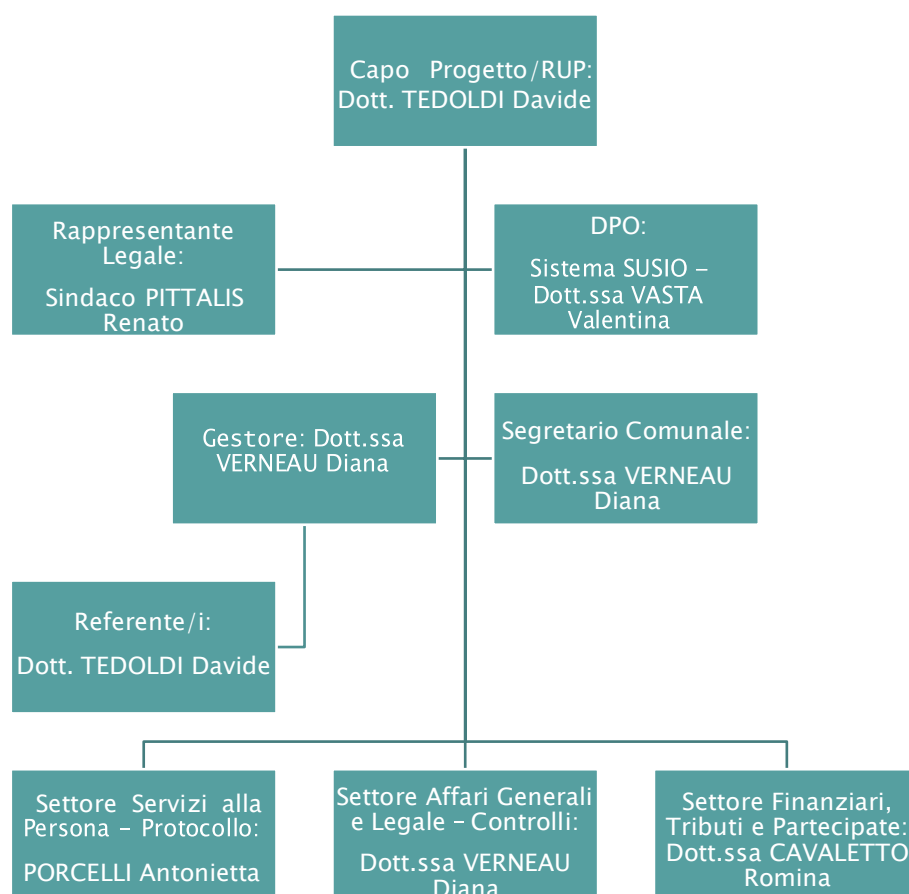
Capo Progetto/RUP: Dott. TEDOLDI Davide

Rappresentante Legale:

Sindaco PITTALIS Renato

DPO:

Sistema SUSIO – Dott.ssa VASTA Valentina

Gestore: Dott.ssa VERNEAU Diana

Segretario Comunale:

Dott.ssa VERNEAU Diana

Referente/i:

Dott. TEDOLDI Davide

Settore Servizi alla Persona – Protocollo:

PORCELLI Antonietta

Settore Affari Generali e Legale – Controlli:

Dott.ssa VERNEAU Diana

Settore Finanziari, Tributi e Partecipate: Dott.ssa CAVALETTO Romina